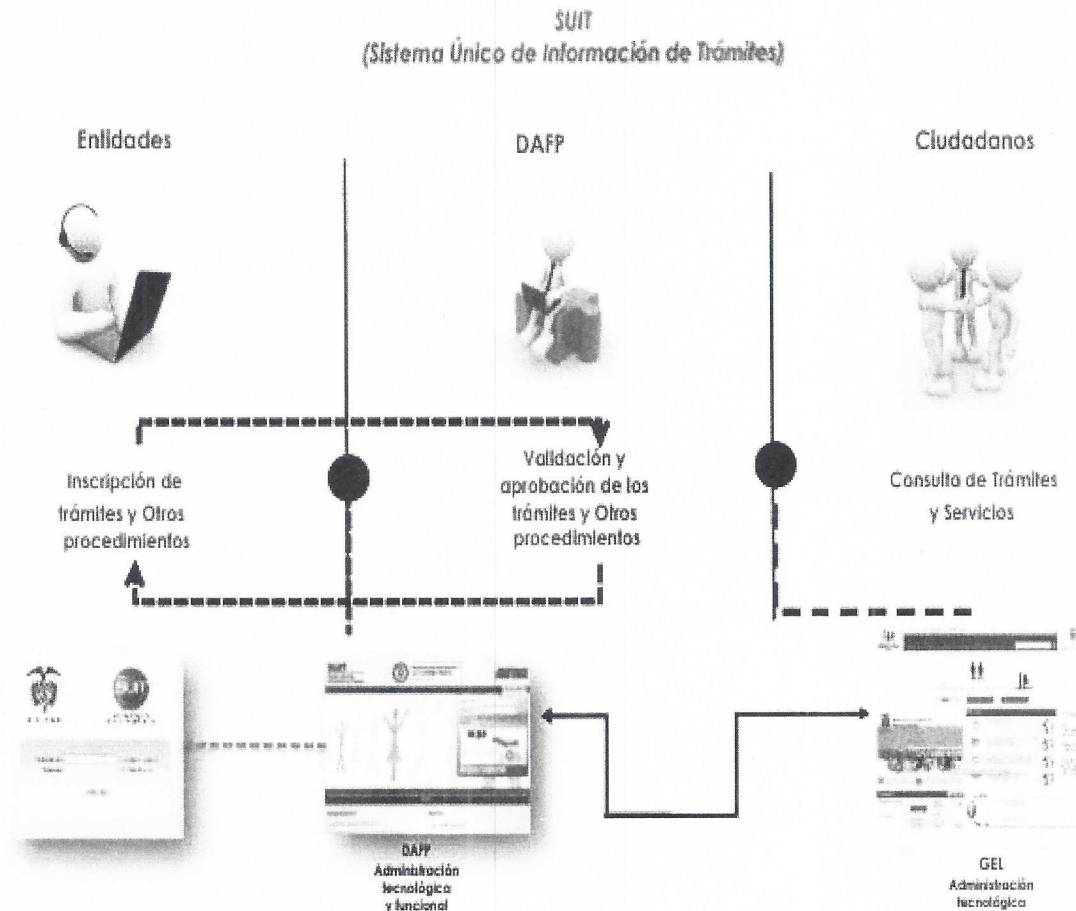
SUIT
(Sistema Único de Información de Trámites)

Entidades

DAFP

Ciudadanos

Inscripción de trámites y Otros procedimientos

Validación y aprobación de los trámites y Otros procedimientos

Consulta de Trámites y Servicios

DAFP
Administración tecnológica y funcional

GEL
Administración tecnológica